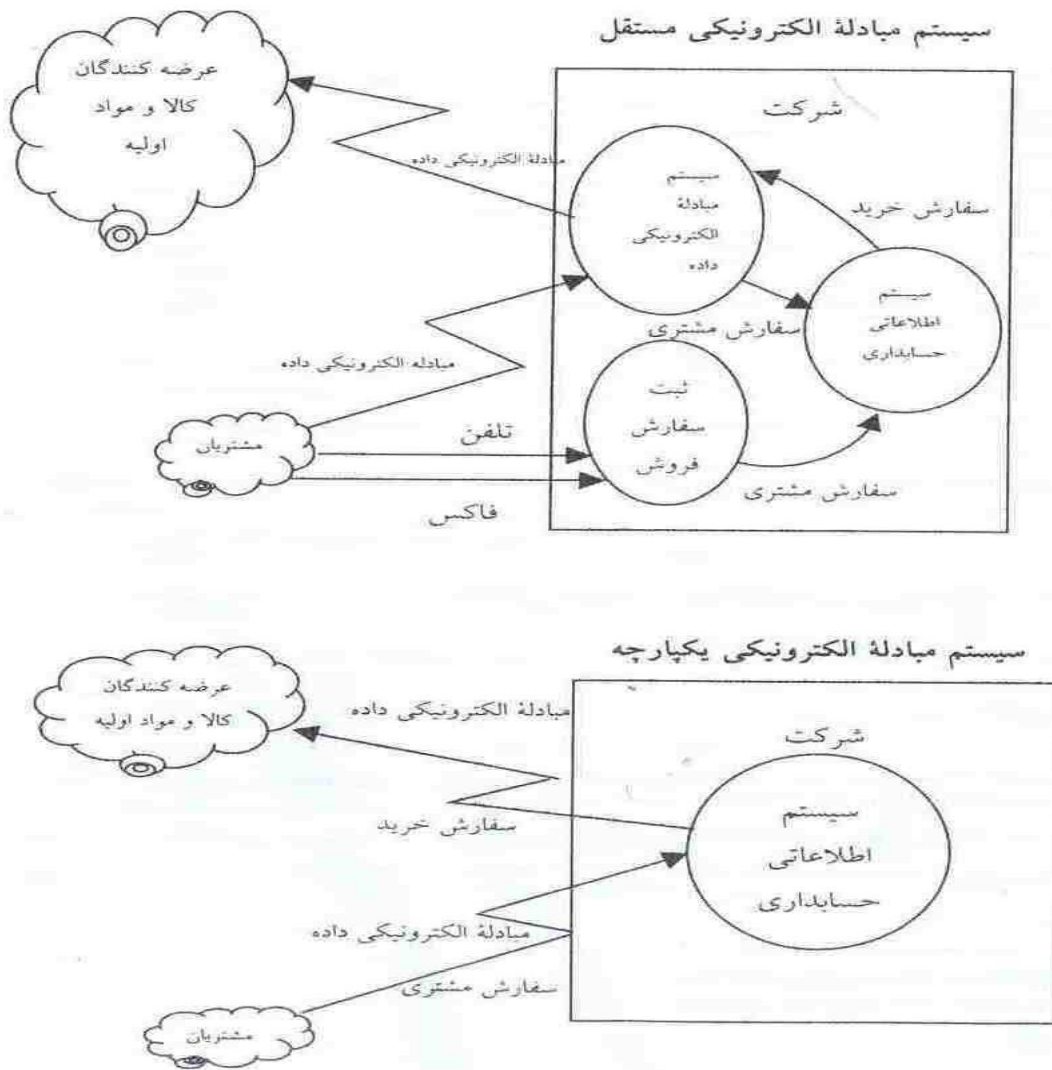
سیستم مبادلهٔ الکترونیکی مستقل

عرضه کنندگان کالا و مواد اولیه

شرکت

مبادلهٔ الکترونیکی داده

سیستم مبادلهٔ الکترونیکی داده

سفارش خرید

سیستم اطلاعاتی حسابداری

سفارش مشتری

مبادله الکترونیکی داده

ثبت سفارش فروش

مشتریان

تلفن

سفارش مشتری

فاکس

سیستم مبادلهٔ الکترونیکی یکپارچه

عرضه کنندگان کالا و مواد اولیه

مبادلهٔ الکترونیکی داده

شرکت

سفارش خرید

سیستم اطلاعاتی حسابداری

مبادلهٔ الکترونیکی داده

سفارش مشتری

مشتریان